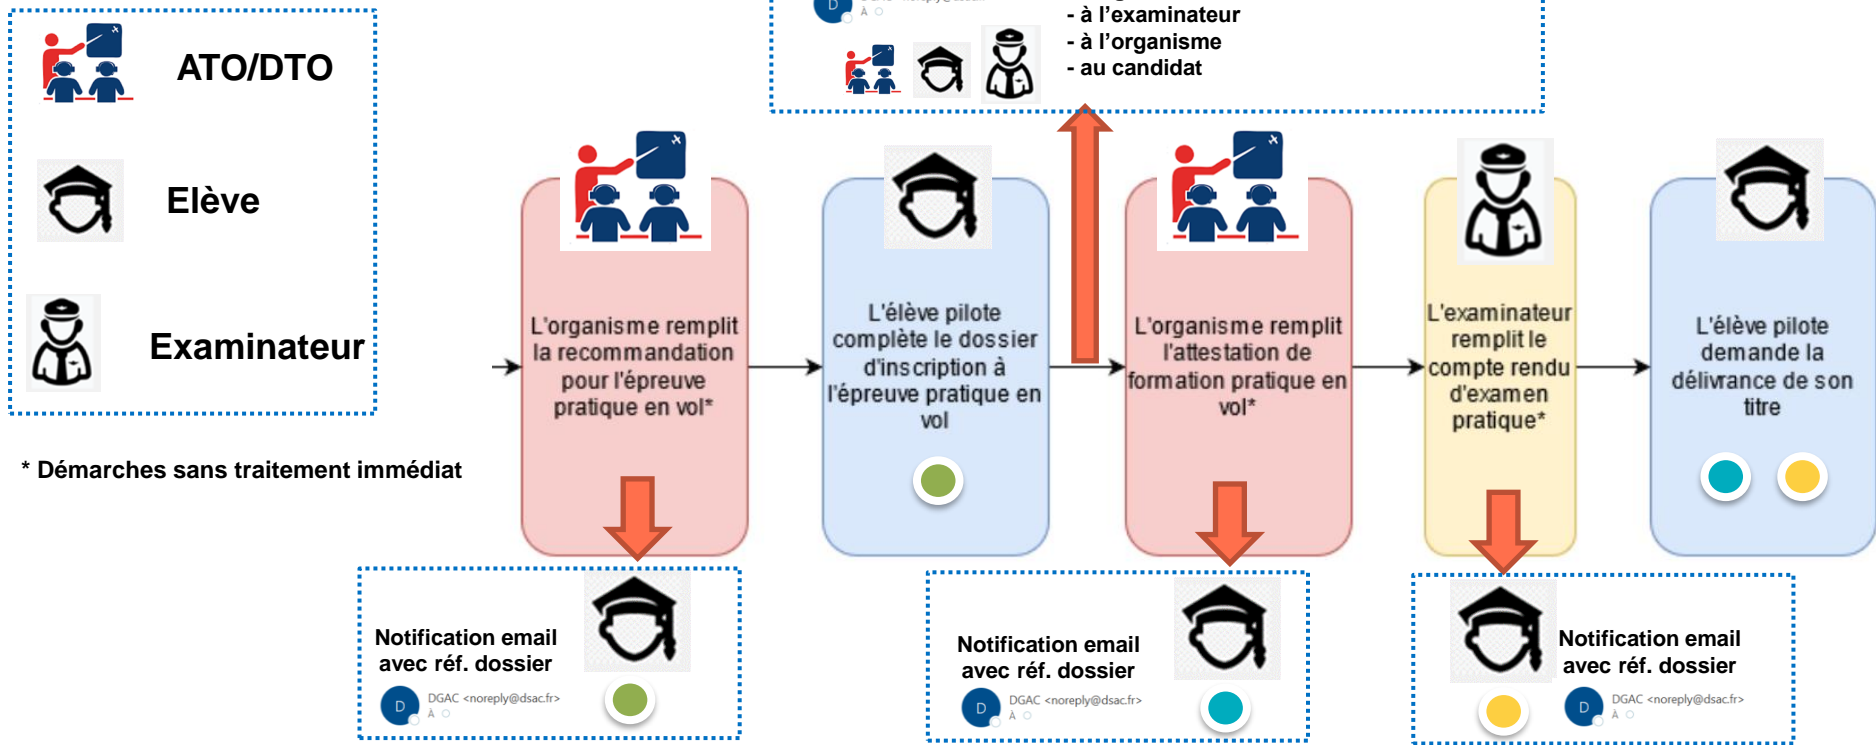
ATO/DTO

Elève

Examinateur

* Démarches sans traitement immédiat

D À

- à l'examinateur
- à l'organisme
- au candidat

L'organisme remplit la recommandation pour l'épreuve pratique en vol*

L'élève pilote complète le dossier d'inscription à l'épreuve pratique en vol

L'organisme remplit l'attestation de formation pratique en vol*

L'examinateur remplit le compte rendu d'examen pratique*

L'élève pilote demande la délivrance de son titre

Notification email avec réf. dossier
D DGAC <noreply@dsac.fr> À

Notification email avec réf. dossier
D DGAC <noreply@dsac.fr> À

Notification email avec réf. dossier
D DGAC <noreply@dsac.fr> À